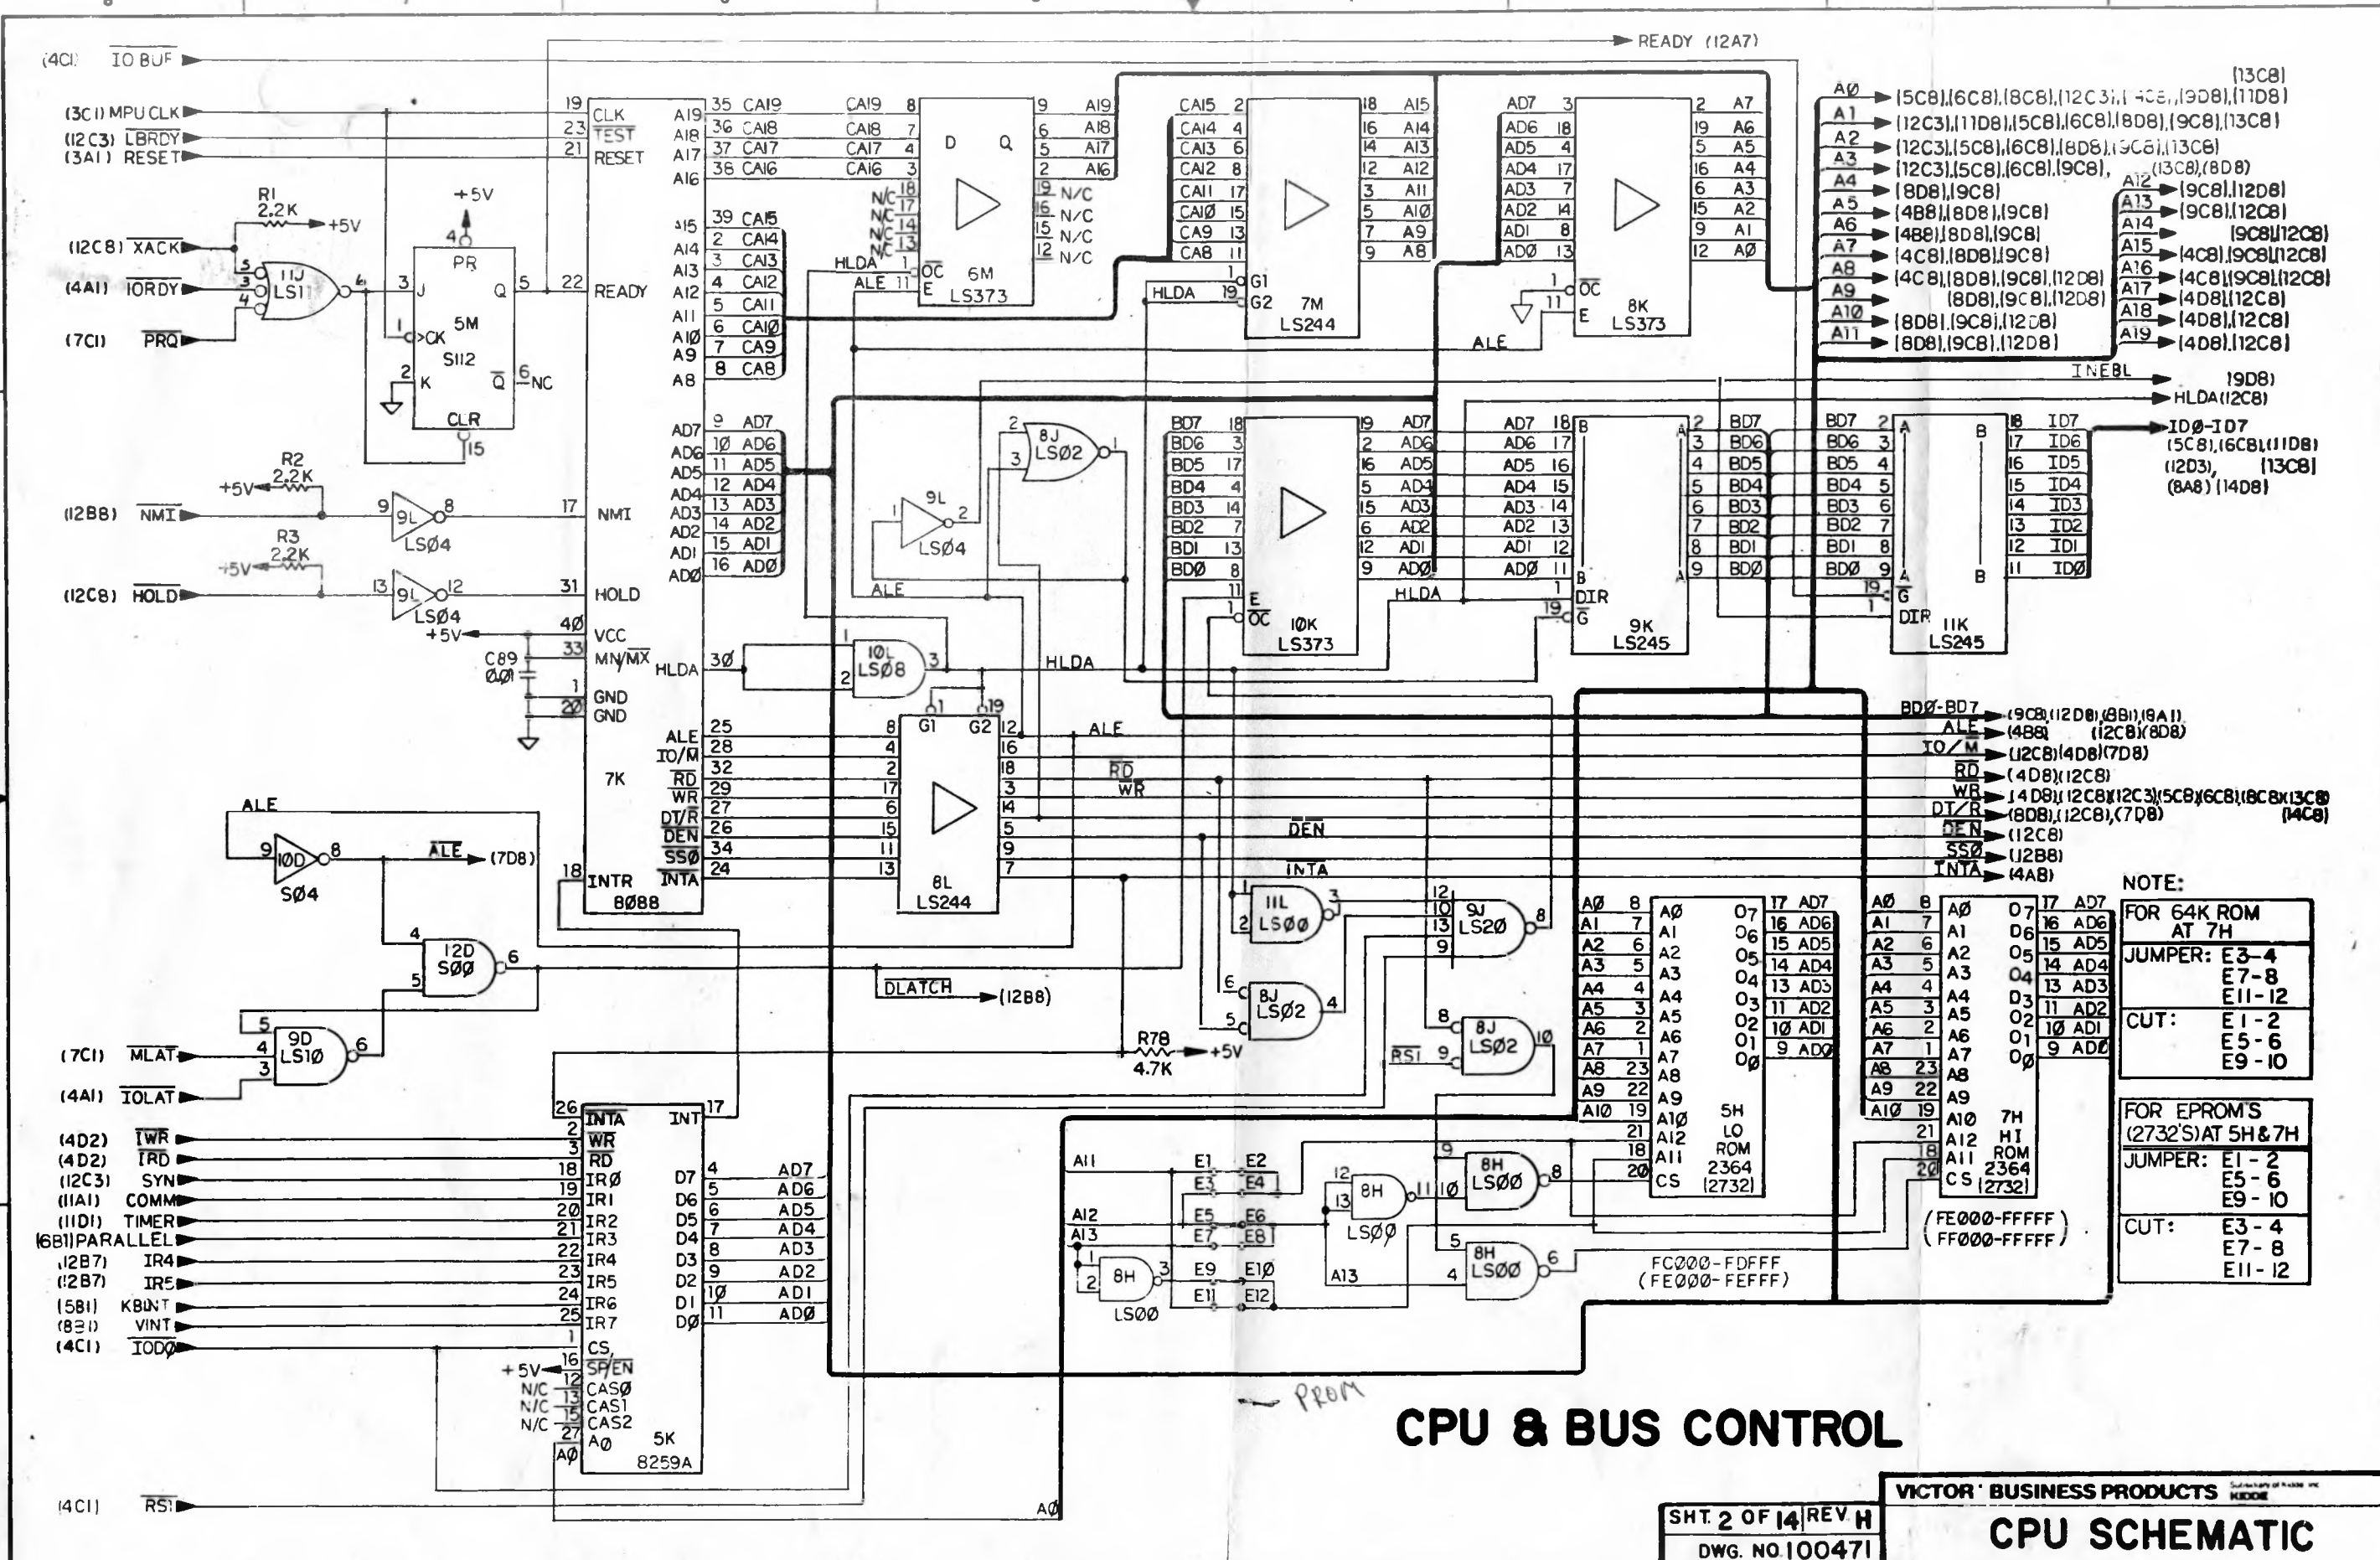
(4C1) $\overline{IO\ BUF}$
READY (12A7)
(3C1) MPU CLK
(12C3) $\overline{LBRDY}$
(3A1) RESET
R1 2.2K +5V
(12C8) $\overline{XACK}$
(4A1) $\overline{IORDY}$
(7C1) $\overline{PRQ}$
11J LS11
+5V
PR
5M S112
J Q K $\overline{Q}$ CK CLR
NC
R2 2.2K +5V
(12B8) $\overline{NMI}$
9L LSØ4
R3 2.2K +5V
(12C8) $\overline{HOLD}$
9L LSØ4
+5V
C89 .ØØ1
CLK TEST RESET READY NMI HOLD VCC MN/$\overline{MX}$ GND GND
7K
INTR 8Ø88
A19 A18 A17 A16 A15 A14 A13 A12 A11 A1Ø A9 A8
AD7 AD6 AD5 AD4 AD3 AD2 AD1 ADØ
HLDA ALE IO/$\overline{M}$ $\overline{RD}$ $\overline{WR}$ DT/$\overline{R}$ $\overline{DEN}$ $\overline{SSØ}$ $\overline{INTA}$
CA19 CA18 CA17 CA16 CA15 CA14 CA13 CA12 CA11 CA1Ø CA9 CA8
D Q
6M LS373
N/C N/C N/C N/C
HLDA ALE $\overline{OC}$ E
7M LS244
G1 G2
8K LS373
ALE
A19 A18 A17 A16 A15 A14 A13 A12 A11 A1Ø A9 A8
AD7 AD6 AD5 AD4 AD3 AD2 AD1 ADØ
A7 A6 A5 A4 A3 A2 A1 AØ
AØ (5C8),(6C8),(8C8),(12C3),(4C8),(9D8),(11D8) (13C8)
A1 (12C3),(11D8),(5C8),(6C8),(8D8),(9C8),(13C8)
A2 (12C3),(5C8),(6C8),(8D8),(9C8),(13C8)
A3 (12C3),(5C8),(6C8),(9C8), (13C8),(8D8)
A4 (8D8),(9C8)
A5 (4B8),(8D8),(9C8)
A6 (4B8),(8D8),(9C8)
A7 (4C8),(8D8),(9C8)
A8 (4C8),(8D8),(9C8),(12D8)
A9 (8D8),(9C8),(12D8)
A1Ø (8D8),(9C8),(12D8)
A11 (8D8),(9C8),(12D8)
A12 (9C8),(12D8)
A13 (9C8),(12C8)
A14 (9C8),(12C8)
A15 (4C8),(9C8),(12C8)
A16 (4C8),(9C8),(12C8)
A17 (4D8),(12C8)
A18 (4D8),(12C8)
A19 (4D8),(12C8)
INEBL (9D8)
HLDA (12C8)
IDØ-ID7 (5C8),(6C8),(11D8) (12D3), (13C8) (8A8) (14D8)
8J LSØ2
9L LSØ4
ALE
BD7 BD6 BD5 BD4 BD3 BD2 BD1 BDØ
E $\overline{OC}$ 1ØK LS373
HLDA
B A DIR $\overline{G}$ 9K LS245
A B $\overline{G}$ DIR 11K LS245
ID7 ID6 ID5 ID4 ID3 ID2 ID1 IDØ
1ØL LSØ8
HLDA
G1 G2
8L LS244
ALE
$\overline{RD}$ $\overline{WR}$
$\overline{DEN}$
$\overline{INTA}$
BDØ-BD7 (9C8),(12D8),(8B1),(9A1)
ALE (4B8) (12C8),(8D8)
IO/$\overline{M}$ (12C8),(4D8),(7D8)
$\overline{RD}$ (4D8),(12C8)
$\overline{WR}$ (4D8),(12C8),(12C3),(5C8),(6C8),(8C8),(13C8) (14C8)
DT/$\overline{R}$ (8D8),(12C8),(7D8)
$\overline{DEN}$ (12C8)
$\overline{SSØ}$ (12B8)
$\overline{INTA}$ (4A8)
ALE
1ØD SØ4
$\overline{ALE}$ (7D8)
12D SØØ
$\overline{DLATCH}$ (12B8)
9D LS1Ø
(7C1) $\overline{MLAT}$
(4A1) $\overline{IOLAT}$
11L LSØØ
9J LS2Ø
8J LSØ2
8J LSØ2
$\overline{RS1}$
R78 4.7K +5V
(4D2) $\overline{IWR}$
(4D2) $\overline{IRD}$
(12C3) SYN
(11A1) COMM
(11D1) TIMER
(6B1) PARALLEL
(12B7) IR4
(12B7) IR5
(5B1) KBINT
(8B1) VINT
(4C1) $\overline{IODØ}$
+5V N/C N/C N/C
$\overline{INTA}$ $\overline{WR}$ $\overline{RD}$ IRØ IR1 IR2 IR3 IR4 IR5 IR6 IR7 $\overline{CS}$ $\overline{SP}$/EN CASØ CAS1 CAS2 AØ
INT D7 D6 D5 D4 D3 D2 D1 DØ
5K 8259A
AD7 AD6 AD5 AD4 AD3 AD2 AD1 ADØ
(4C1) $\overline{RS1}$
AØ
A11 A12 A13
E1 E2 E3 E4 E5 E6 E7 E8 E9 E1Ø E11 E12
8H LSØØ
8H LSØØ
8H LSØØ
8H LSØØ
A13
FCØØØ-FDFFF (FEØØØ-FEFFF)
AØ A1 A2 A3 A4 A5 A6 A7 A8 A9 A1Ø A12 A11 CS
O7 O6 O5 O4 O3 O2 O1 OØ
5H LO ROM 2364 (2732)
AD7 AD6 AD5 AD4 AD3 AD2 AD1 ADØ
7H HI ROM 2364 (2732)
(FEØØØ-FFFFF) (FFØØØ-FFFFF)
NOTE:
FOR 64K ROM AT 7H
JUMPER: E3-4 E7-8 E11-12
CUT: E1-2 E5-6 E9-10
FOR EPROM'S (2732'S) AT 5H & 7H
JUMPER: E1-2 E5-6 E9-10
CUT: E3-4 E7-8 E11-12
PROM
CPU & BUS CONTROL
SHT. 2 OF 14 REV. H
DWG. NO. 100471
VICTOR BUSINESS PRODUCTS KIDDE
CPU SCHEMATIC